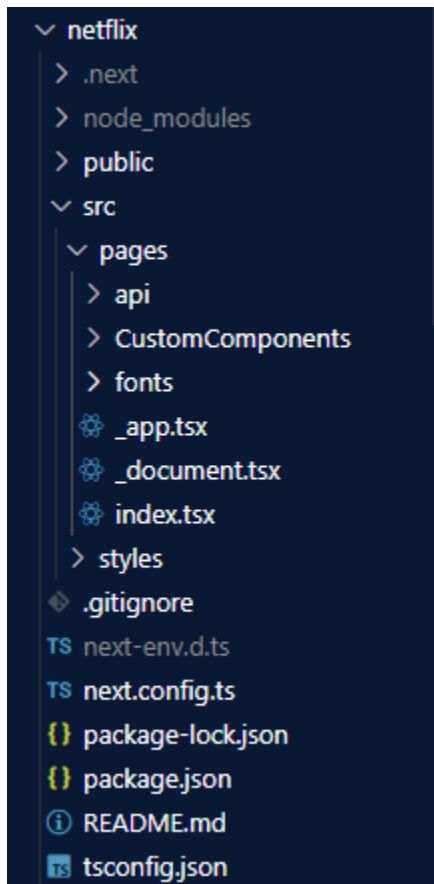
netflix
.next
node_modules
public
src
pages
api
CustomComponents
fonts
_app.tsx
_document.tsx
index.tsx
styles
.gitignore
TS next-env.d.ts
TS next.config.ts
{} package-lock.json
{} package.json
README.md
TS tsconfig.json